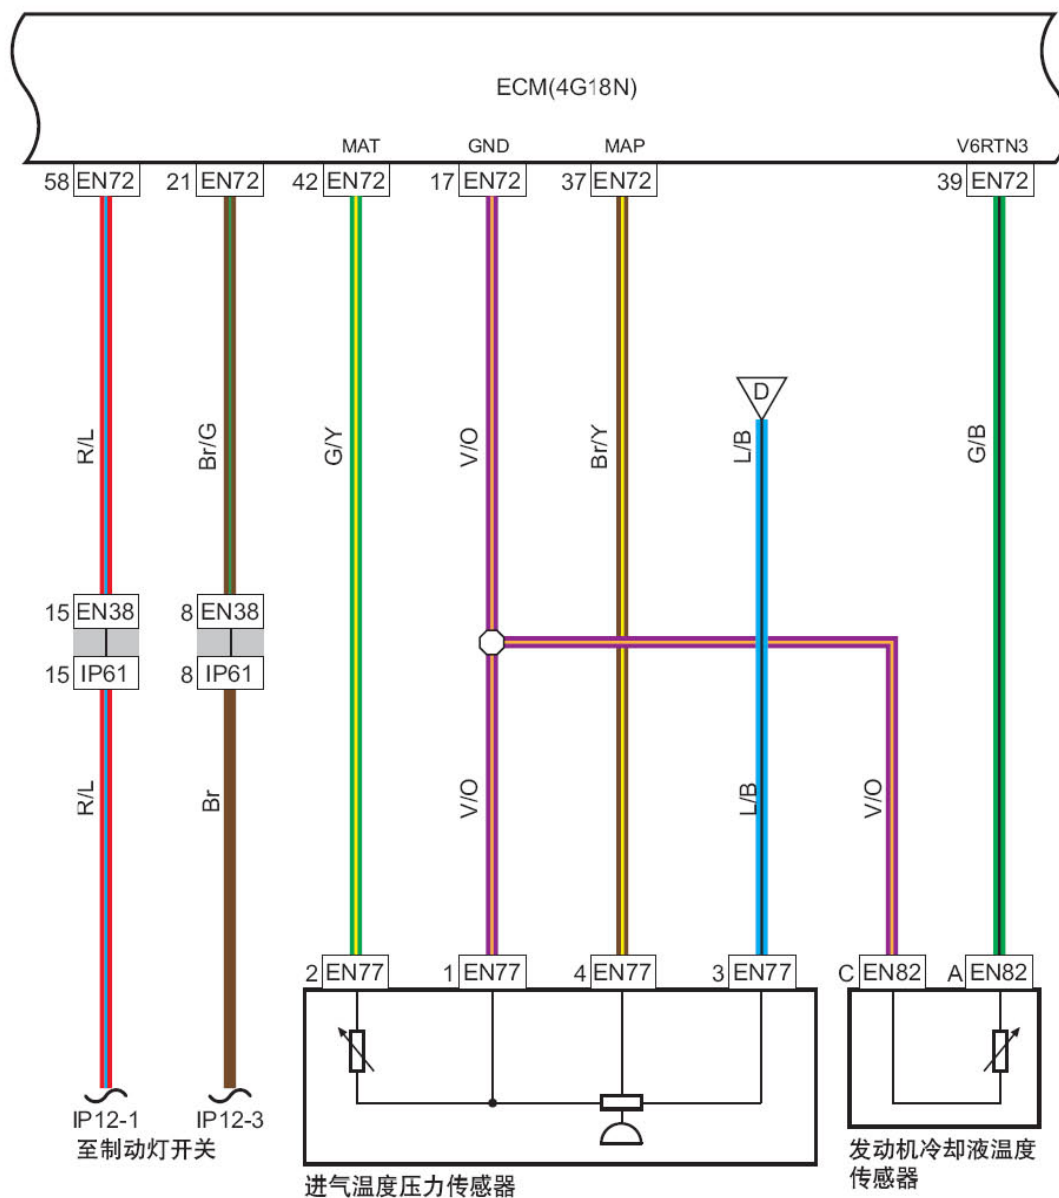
ECM(4G18N)

MAT GND MAP V6RTN3

58 EN72 21 EN72 42 EN72 17 EN72 37 EN72 39 EN72

R/L Br/G G/Y V/O Br/Y D L/B G/B

15 EN38 8 EN38
15 IP61 8 IP61

R/L Br V/O L/B V/O

2 EN77 1 EN77 4 EN77 3 EN77 C EN82 A EN82

IP12-1 IP12-3
至制动灯开关

进气温度压力传感器

发动机冷却液温度传感器